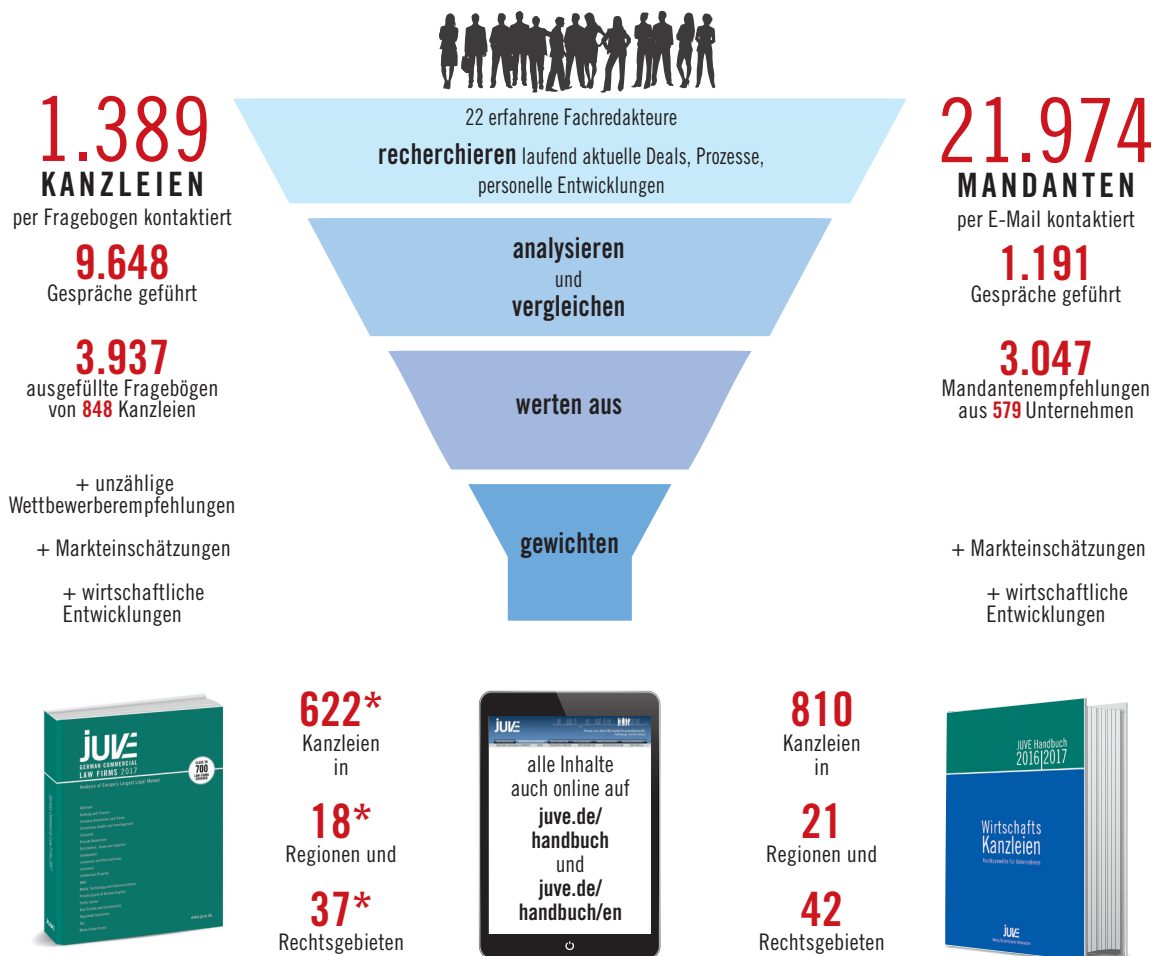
1.389
KANZLEIEN
per Fragebogen kontaktiert

9.648
Gespräche geführt

3.937
ausgefüllte Fragebögen von 848 Kanzleien

+ unzählige Wettbewerberempfehlungen

+ Markteinschätzungen

+ wirtschaftliche Entwicklungen

22 erfahrene Fachredakteure
recherchieren laufend aktuelle Deals, Prozesse, personelle Entwicklungen

analysieren
und
vergleichen

werten aus

gewichten

21.974
MANDANTEN
per E-Mail kontaktiert

1.191
Gespräche geführt

3.047
Mandantenempfehlungen aus 579 Unternehmen

+ Markteinschätzungen

+ wirtschaftliche Entwicklungen

JUVE
GERMAN COMMERCIAL LAW FIRMS 2017
Analysis of Europe's Largest Legal Market
700
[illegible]

622*
Kanzleien
in

18*
Regionen und

37*
Rechtsgebieten

JUVE
alle Inhalte auch online auf
juve.de/handbuch
und
juve.de/handbuch/en

810
Kanzleien
in

21
Regionen und

42
Rechtsgebieten

JUVE Handbuch
2016|2017
Wirtschafts Kanzleien
Rechtsanwälte für Unternehmen
JUVE
Verlag für juristische Information